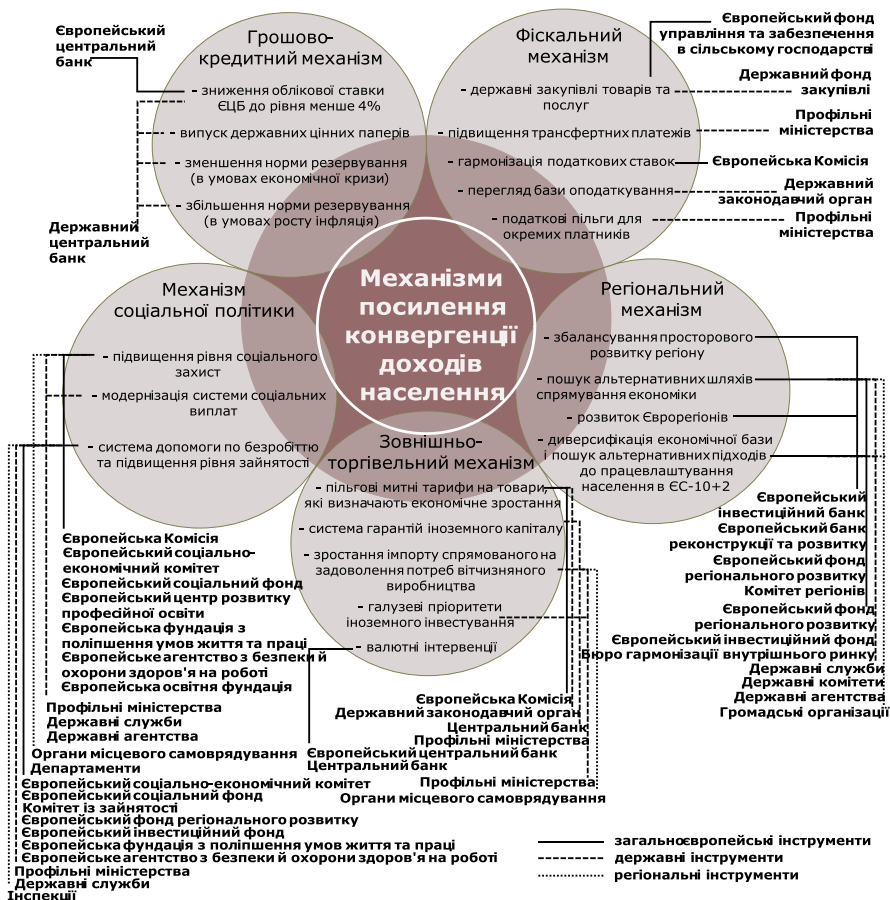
Механізми посилення конвергенції доходів населення

Грошово-кредитний механізм
- зниження облікової ставки ЄЦБ до рівня менше 4%
- випуск державних цінних паперів
- зменшення норми резервування (в умовах економічної кризи)
- збільшення норми резервування (в умовах росту інфляція)

Європейський центральний банк
Державний центральний банк

Фіскальний механізм
- державні закупівлі товарів та послуг
- підвищення трансфертних платежів
- гармонізація податкових ставок
- перегляд бази оподаткування
- податкові пільги для окремих платників

Європейський фонд управління та забезпечення в сільському господарстві
Державний фонд закупівлі
Профільні міністерства
Європейська Комісія
Державний законодавчий орган
Профільні міністерства

Механізм соціальної політики
- підвищення рівня соціального захист
- модернізація системи соціальних виплат
- система допомоги по безробіттю та підвищення рівня зайнятості

Регіональний механізм
- збалансування просторового розвитку регіону
- пошук альтернативних шляхів спрямування економіки
- розвиток Єврорегіонів
- диверсифікація економічної бази і пошук альтернативних підходів до працевлаштування населення в ЄС-10+2

Зовнішньо-торгівельний механізм
- пільгові митні тарифи на товари, які визначають економічне зростання
- система гарантій іноземного капіталу
- зростання імпорту спрямованого на задоволення потреб вітчизняного виробництва
- галузеві пріоритети іноземного інвестування
- валютні інтервенції

Європейський інвестиційний банк
Європейський банк реконструкції та розвитку
Європейський фонд регіонального розвитку
Комітет регіонів
Європейський фонд регіонального розвитку
Європейський інвестиційний фонд
Бюро гармонізації внутрішнього ринку
Державні служби
Державні комітети
Державні агентства
Громадські організації

Європейська Комісія
Європейський соціально-економічний комітет
Європейський соціальний фонд
Європейський центр розвитку професійної освіти
Європейська фундація з поліпшення умов життя та праці
Європейське агентство з безпеки й охорони здоров'я на роботі
Європейська освітня фундація
Профільні міністерства
Державні служби
Державні агентства
Органи місцевого самоврядування
Департаменти
Європейський соціально-економічний комітет
Європейський соціальний фонд
Комітет із зайнятості
Європейський фонд регіонального розвитку
Європейський інвестиційний фонд
Європейська фундація з поліпшення умов життя та праці
Європейське агентство з безпеки й охорони здоров'я на роботі
Профільні міністерства
Державні служби
Інспекції

Європейська Комісія
Державний законодавчий орган
Центральний банк
Профільні міністерства
Європейський центральний банк
Центральний банк
Профільні міністерства
Органи місцевого самоврядування

загальноєвропейські інструменти
державні інструменти
регіональні інструменти